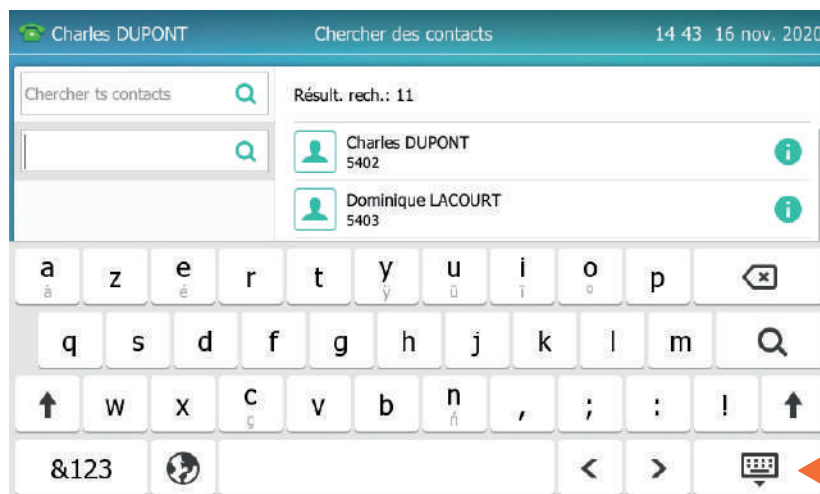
Charles DUPONT
Chercher des contacts
14 43 16 nov. 2020

Chercher ts contacts

Résult. rech.: 11

Charles DUPONT
5402

Dominique LACOURT
5403

a à z e é r t y ÿ u ū i ī o º p
q s d f g h j k l m
w x c ç v b n ń , ; : !
&123